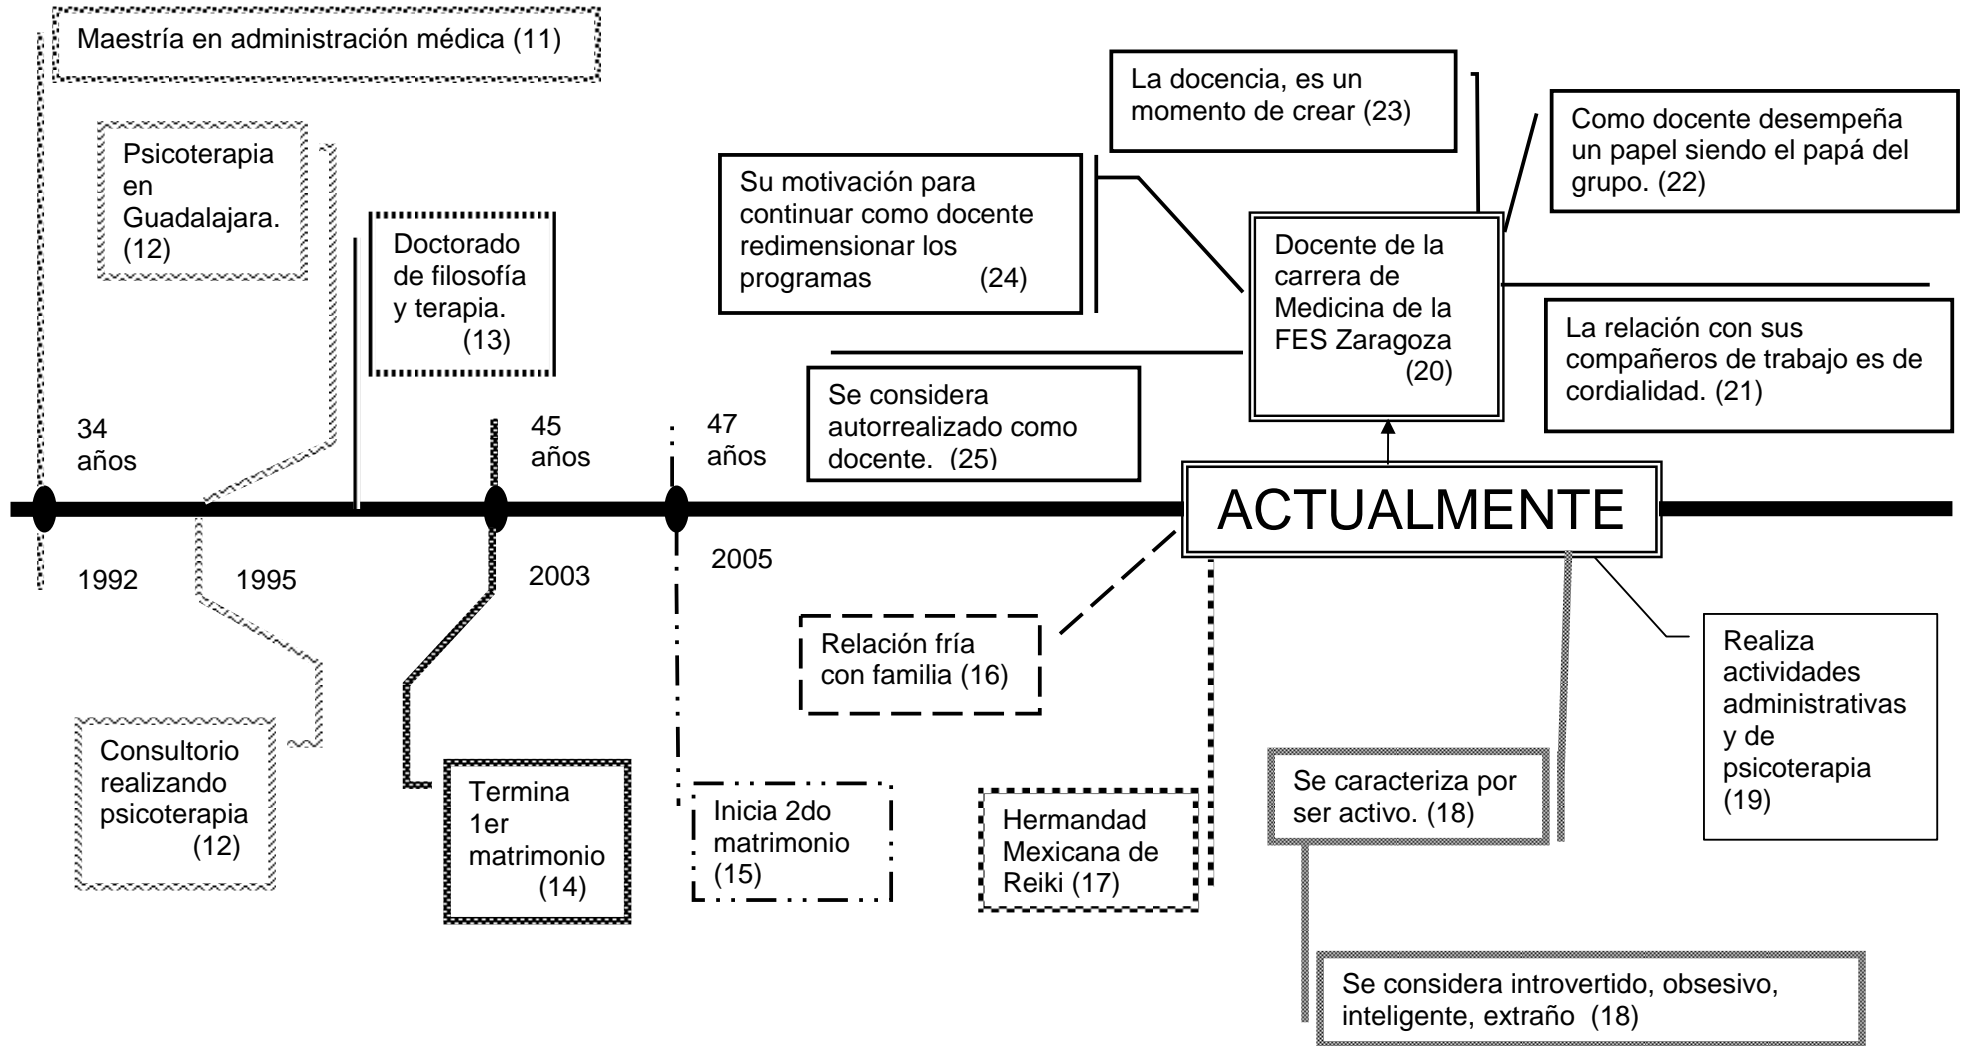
Maestría en administración médica (11)

Psicoterapia en Guadalajara. (12)

Doctorado de filosofía y terapia. (13)

Su motivación para continuar como docente redimensionar los programas (24)

La docencia, es un momento de crear (23)

Como docente desempeña un papel siendo el papá del grupo. (22)

Docente de la carrera de Medicina de la FES Zaragoza (20)

La relación con sus compañeros de trabajo es de cordialidad. (21)

Se considera autorrealizado como docente. (25)

34 años

45 años

47 años

ACTUALMENTE

1992

1995

2003

2005

Relación fría con familia (16)

Realiza actividades administrativas y de psicoterapia (19)

Consultorio realizando psicoterapia (12)

Termina 1er matrimonio (14)

Inicia 2do matrimonio (15)

Hermandad Mexicana de Reiki (17)

Se caracteriza por ser activo. (18)

Se considera introvertido, obsesivo, inteligente, extraño (18)